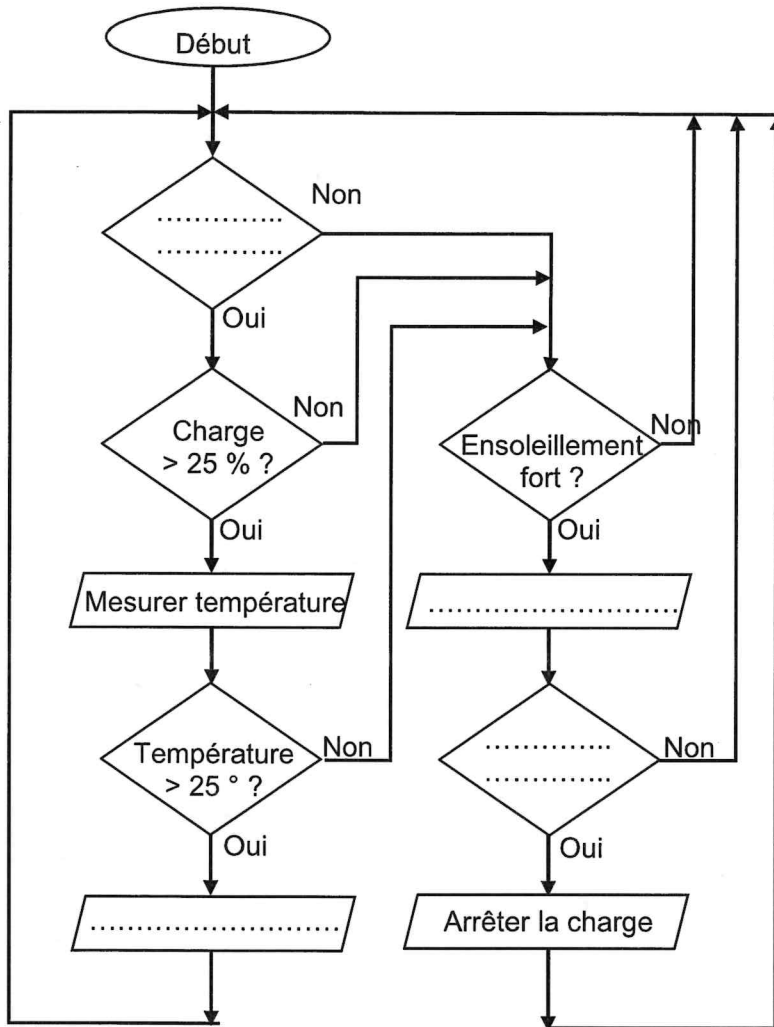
Début

……………
……………

Non

Oui

Charge > 25 % ?

Non

Oui

Mesurer température

Température > 25 ° ?

Non

Oui

……………………………

Ensoleillement fort ?

Non

Oui

……………………………

……………
……………

Non

Oui

Arrêter la charge